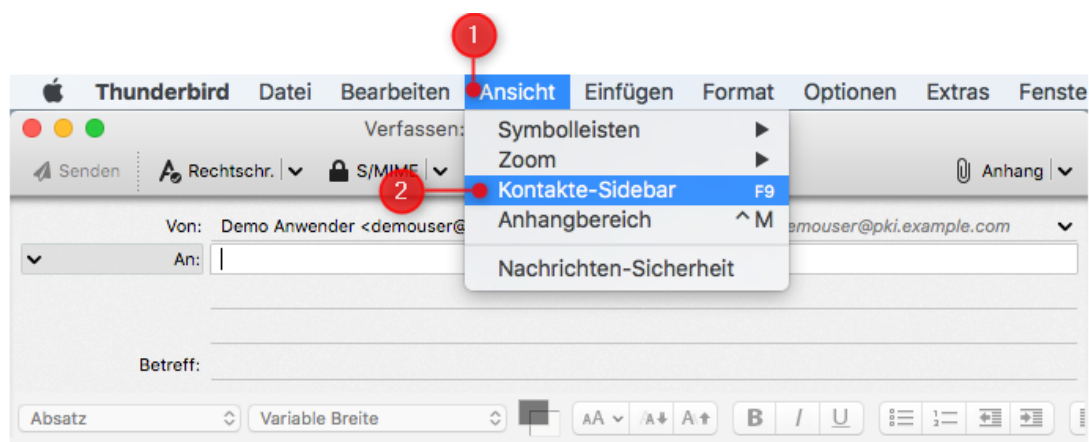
1

Thunderbird Datei Bearbeiten Ansicht Einfügen Format Optionen Extras Fenste

Verfassen:

Senden Rechtschr. S/MIME Anhang

Symbolleisten
Zoom
2
Kontakte-Sidebar F9
Anhangbereich ^M
Nachrichten-Sicherheit

Von: Demo Anwender <demouser@ demouser@pki.example.com

An:

Betreff:

Absatz Variable Breite B I U